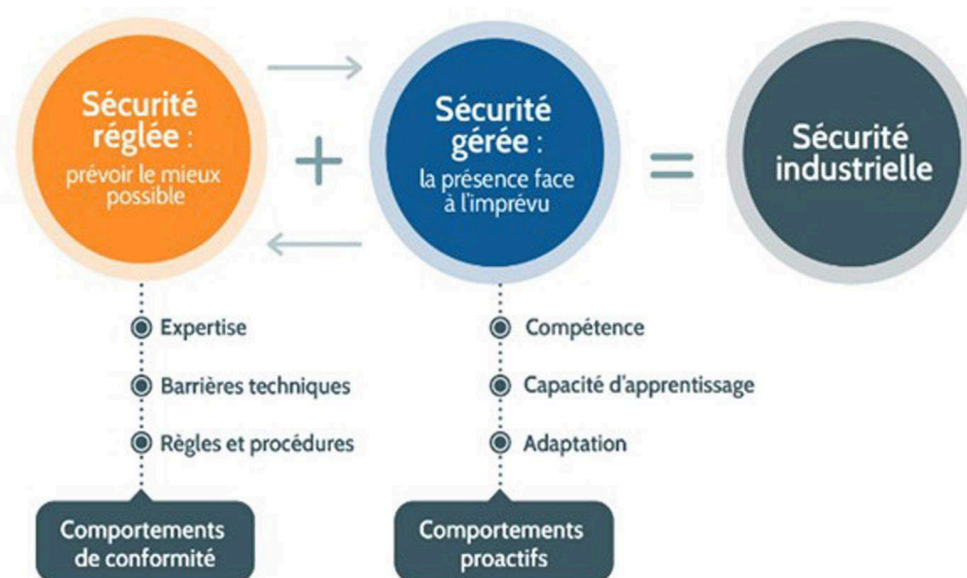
Sécurité réglée : prévoir le mieux possible

+

Sécurité gérée : la présence face à l'imprévu

=

Sécurité industrielle

Expertise

Barrières techniques

Règles et procédures

Comportements de conformité

Compétence

Capacité d'apprentissage

Adaptation

Comportements proactifs